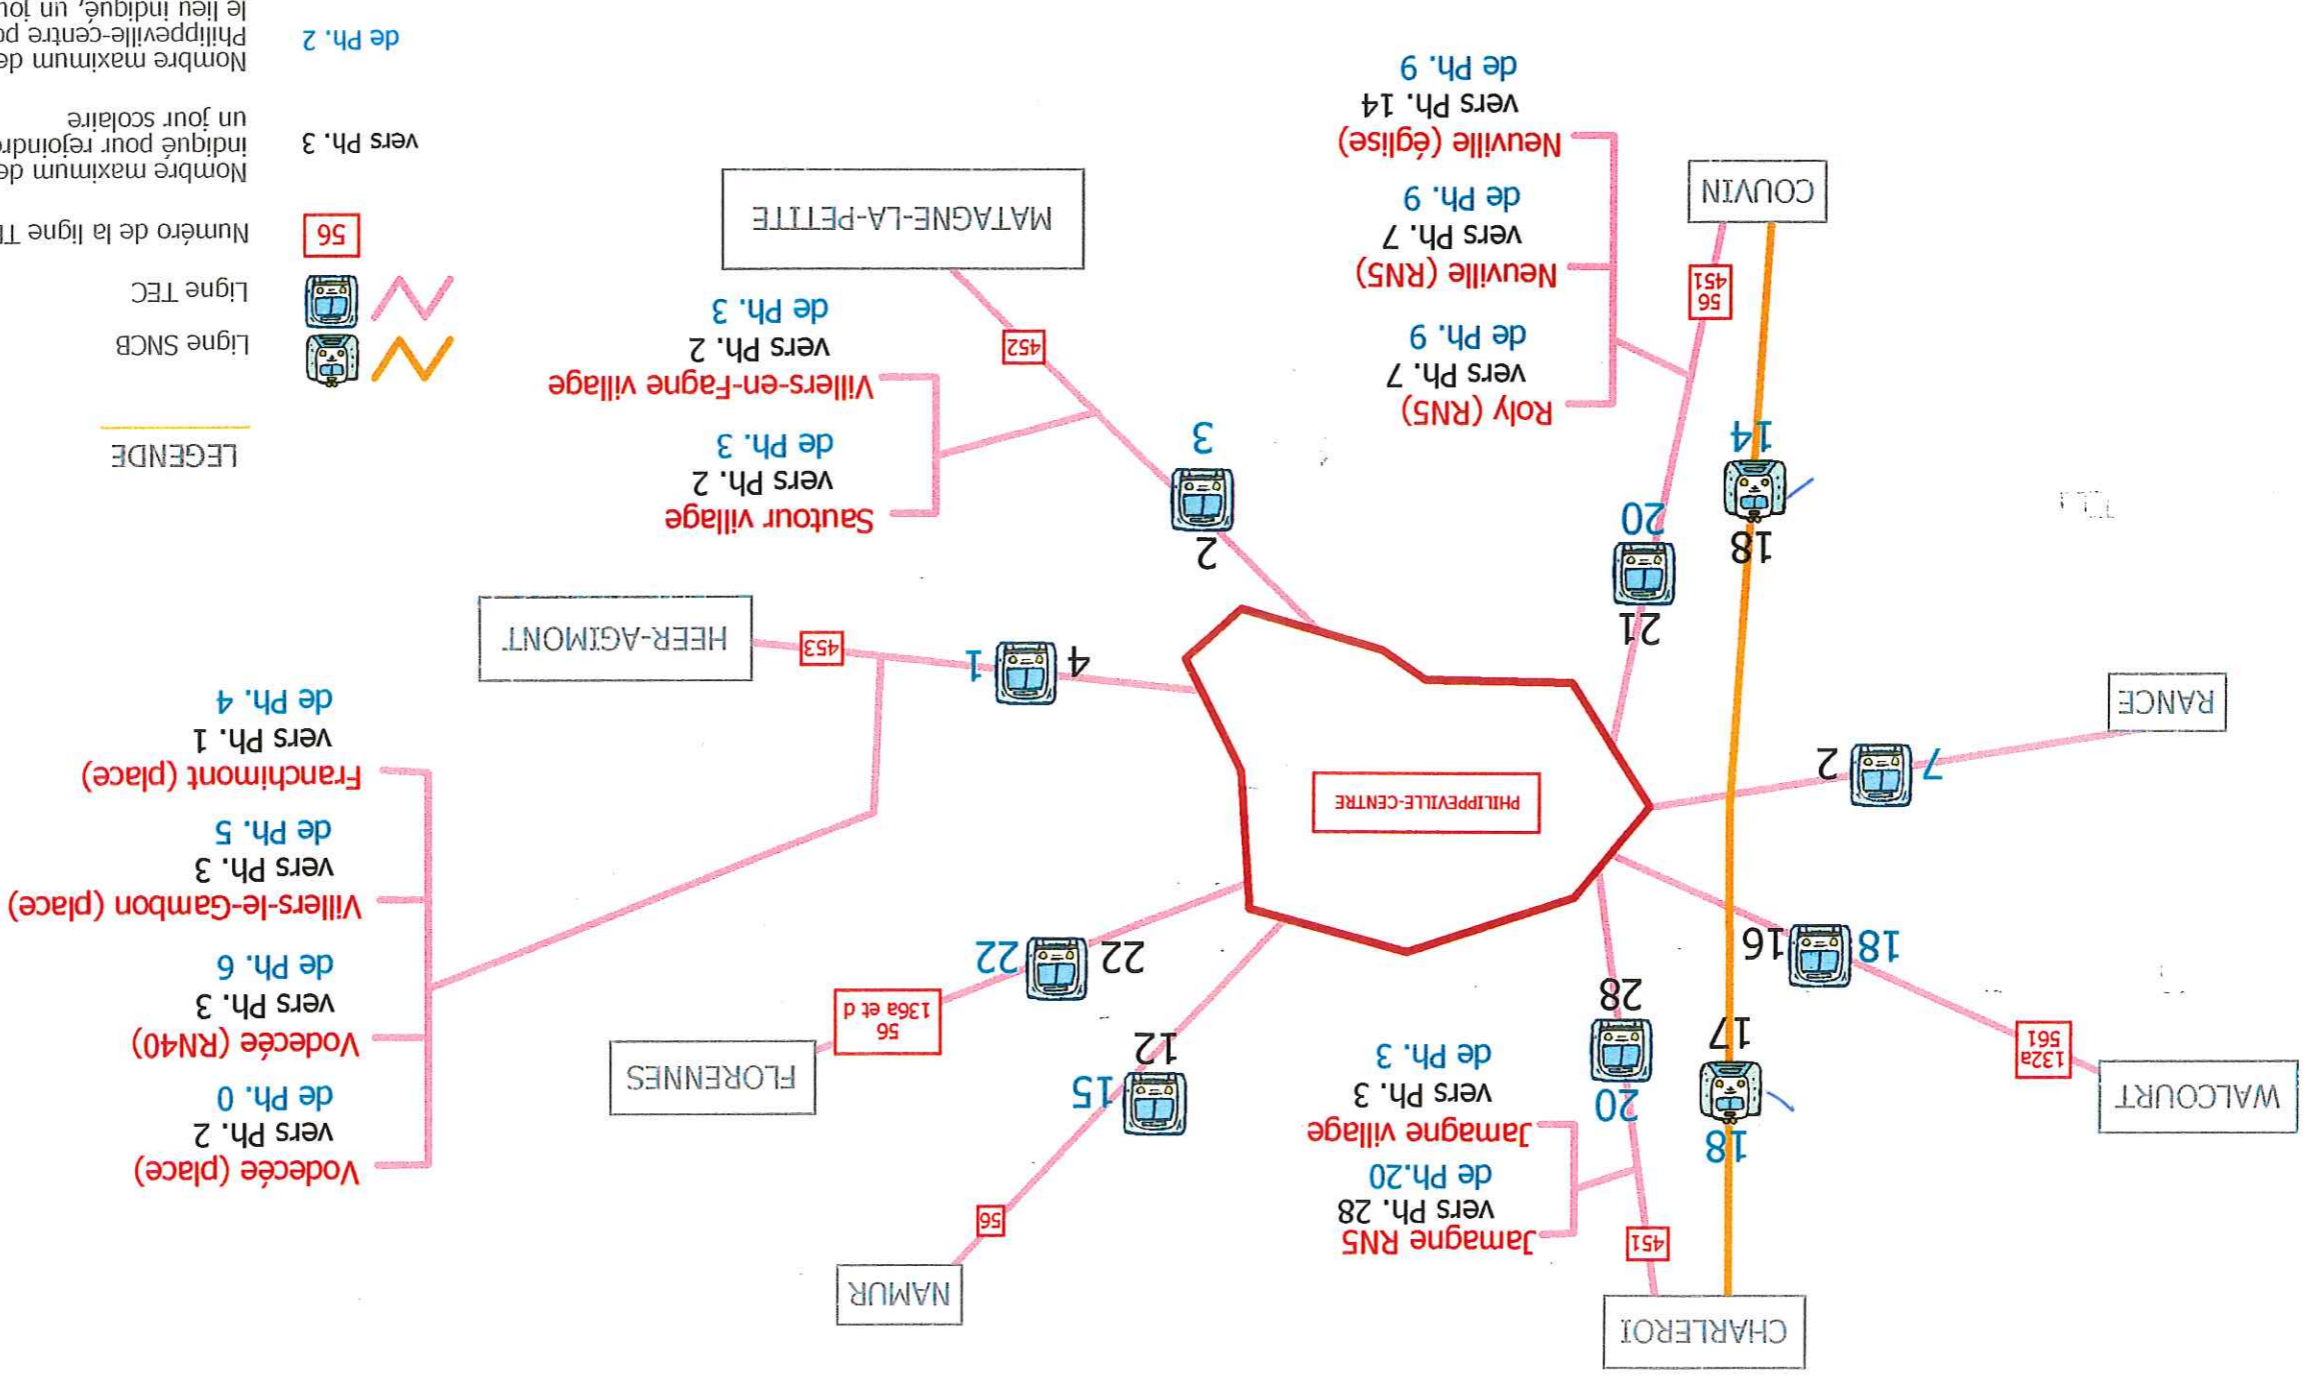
LÉGENDE

Ligne SNCB

Ligne TEC

56 Numéro de la ligne T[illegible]

vers Ph. 3 Nombre maximum de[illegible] indiqué pour rejoindr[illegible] un jour scolaire

de Ph. 2 Nombre maximum de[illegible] Philippeville-centre p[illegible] le lieu indiqué, un jo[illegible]

PHILIPPEVILLE-CENTRE

COUVIN

RANCE

WALCOURT

CHARLEROI

NAMUR

FLORENNES

HEER-AGIMONT

MATAGNE-LA-PETITE

Roly (RN5) vers Ph. 7 de Ph. 9

Neuville (RN5) vers Ph. 7 de Ph. 9

Neuville (église) vers Ph. 14 de Ph. 9

Sautour village vers Ph. 2 de Ph. 3

Villers-en-Fagne village vers Ph. 2 de Ph. 3

Franchimont (place) vers Ph. 1 de Ph. 4

Villers-le-Gambon (place) vers Ph. 3 de Ph. 5

Vodecée (RN40) vers Ph. 3 de Ph. 6

Vodecée (place) vers Ph. 2 de Ph. 0

Jamagne village vers Ph. 3 de Ph. 3

Jamagne RN5 vers Ph. 28 de Ph.20

56 451

452

453

56 136a et d

56

451

132a 561

14 18

20 21

3 2

4 1

7 2

18 16

17 18

28 20

22 22

12 15